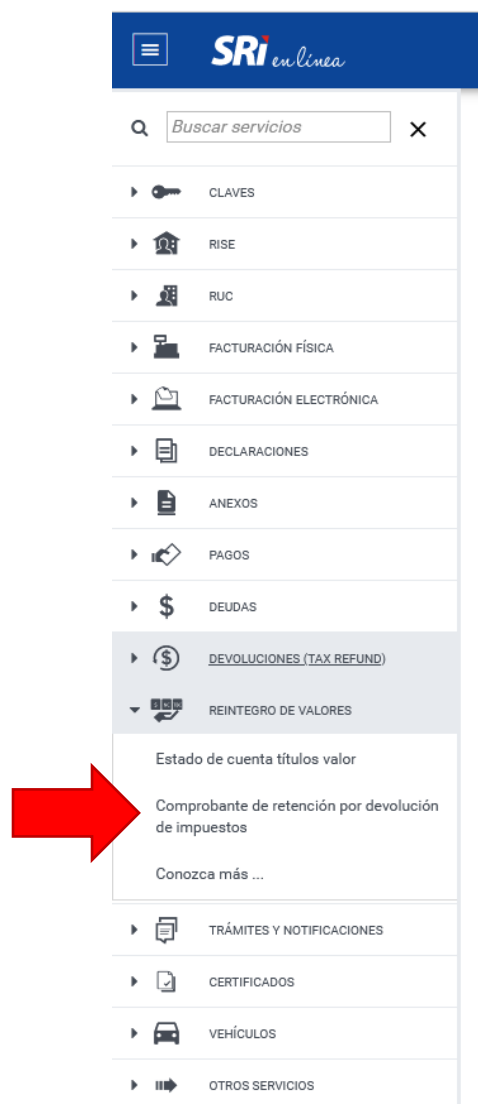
SRi en línea

Buscar servicios

×

CLAVES

RISE

RUC

FACTURACIÓN FÍSICA

FACTURACIÓN ELECTRÓNICA

DECLARACIONES

ANEXOS

PAGOS

$ DEUDAS

DEVOLUCIONES (TAX REFUND)

REINTEGRO DE VALORES

Estado de cuenta títulos valor

Comprobante de retención por devolución de impuestos

Conozca más ...

TRÁMITES Y NOTIFICACIONES

CERTIFICADOS

VEHÍCULOS

OTROS SERVICIOS